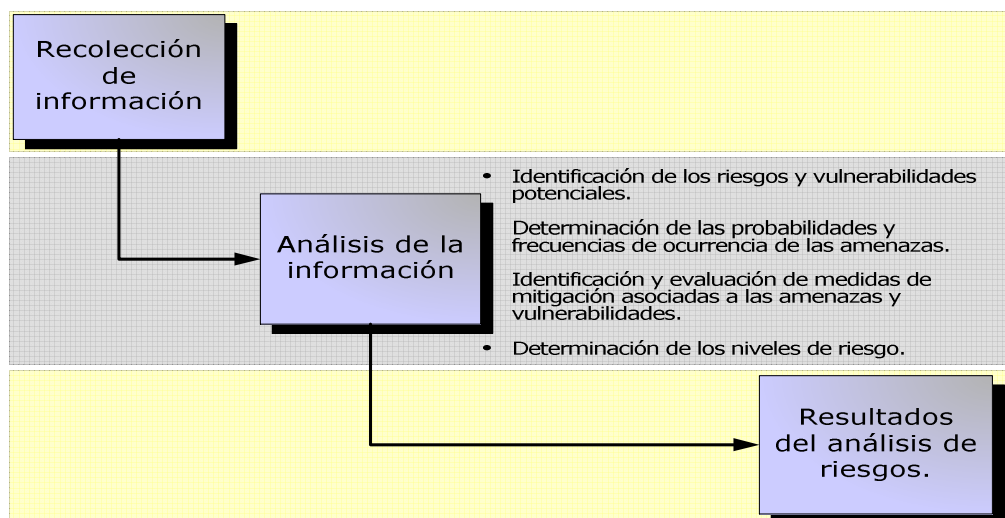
Recolección de información

Análisis de la información

• Identificación de los riesgos y vulnerabilidades potenciales.

Determinación de las probabilidades y frecuencias de ocurrencia de las amenazas.

Identificación y evaluación de medidas de mitigación asociadas a las amenazas y vulnerabilidades.

• Determinación de los niveles de riesgo.

Resultados del análisis de riesgos.